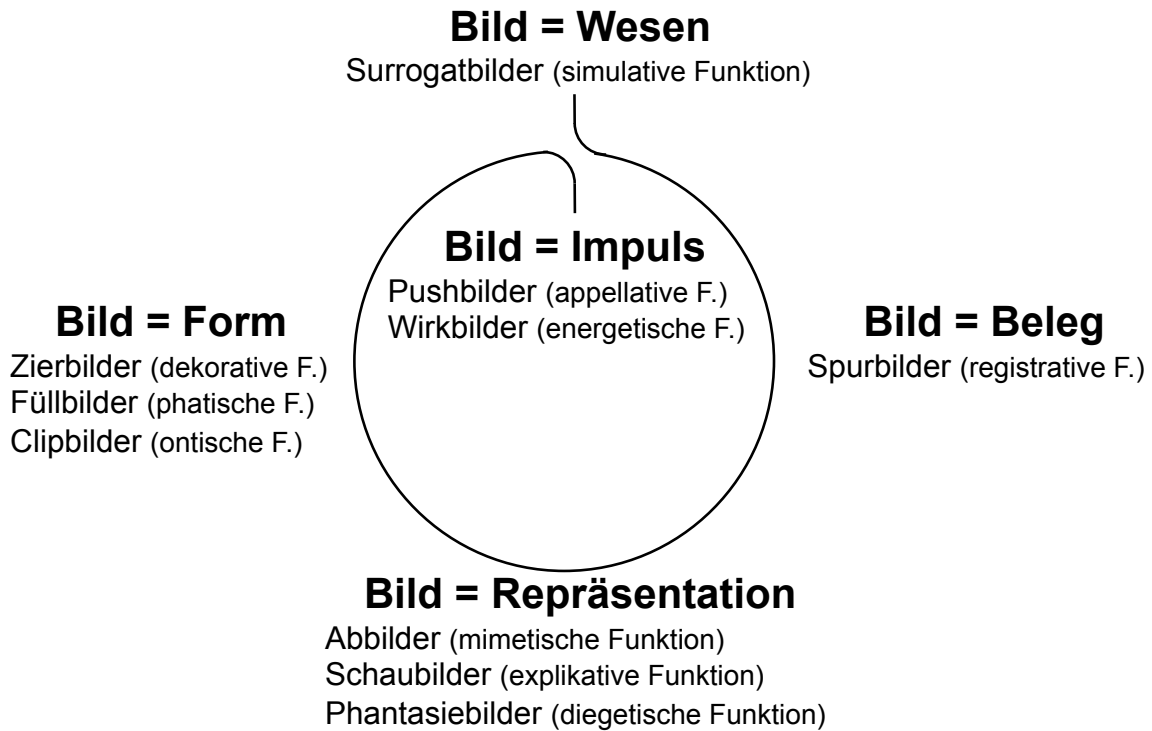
Bild = Wesen
Surrogatbilder (simulative Funktion)

Bild = Impuls
Pushbilder (appellative F.)
Wirkbilder (energetische F.)

Bild = Form
Zierbilder (dekorative F.)
Füllbilder (phatische F.)
Clipbilder (ontische F.)

Bild = Beleg
Spurbilder (registrative F.)

Bild = Repräsentation
Abbilder (mimetische Funktion)
Schaubilder (explikative Funktion)
Phantasiebilder (diegetische Funktion)